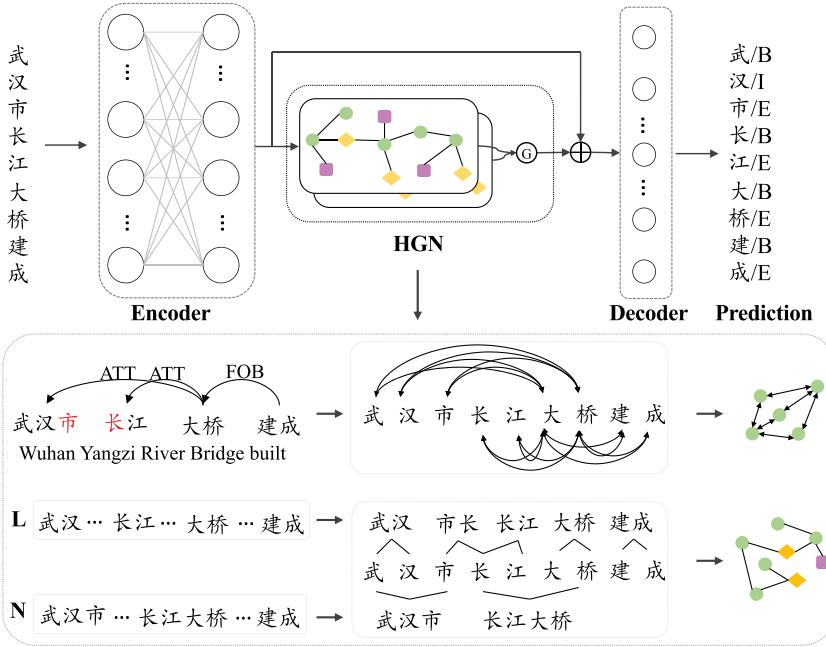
武
汉
市
长
江
大
桥
建
成

Encoder

HGN

G

Decoder

武/B
汉/I
市/E
长/B
江/E
大/B
桥/E
建/B
成/E

Prediction

ATT ATT FOB

武汉市 长江 大桥 建成

Wuhan Yangzi River Bridge built

武 汉 市 长 江 大 桥 建 成

L 武汉 ··· 长江 ··· 大桥 ··· 建成

武汉 市长 长江 大桥 建成

武 汉 市 长 江 大 桥 建 成

N 武汉市 ··· 长江大桥 ··· 建成

武汉市 长江大桥